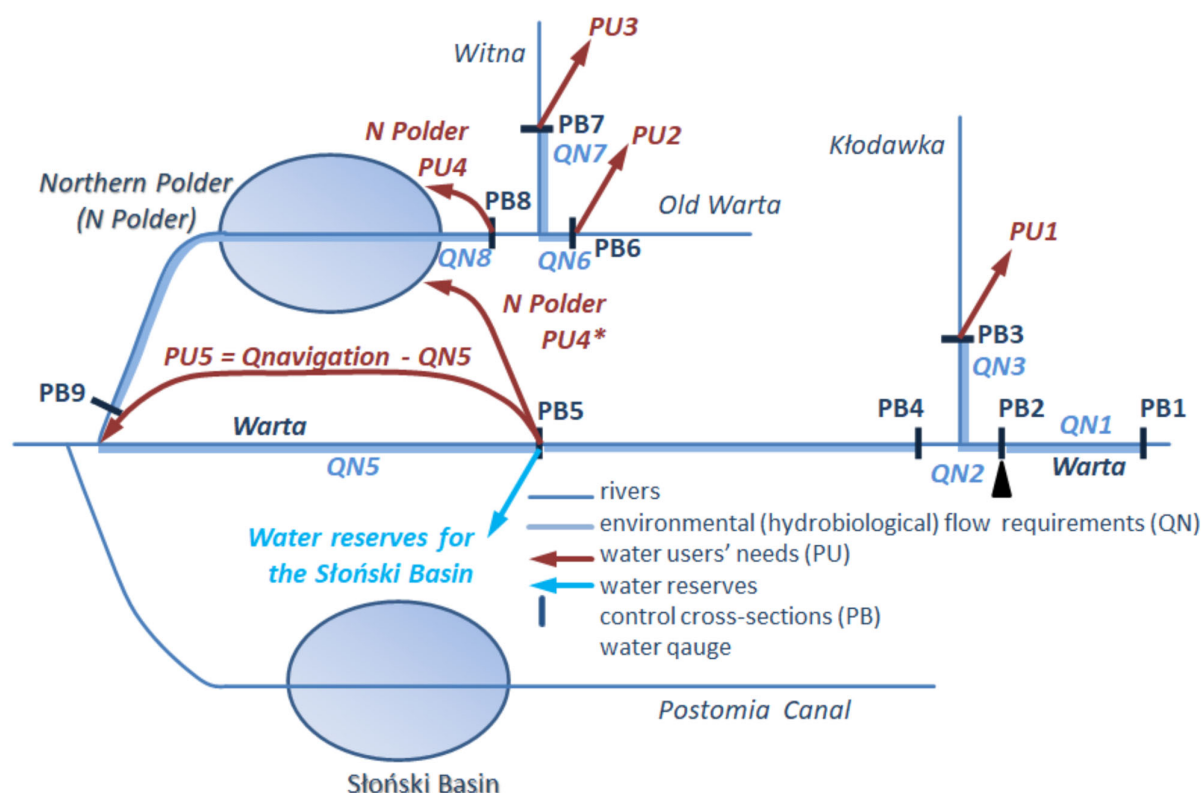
Witna
PU3
PB7
QN7
PU2
N Polder
PU4
Kłodawka
Northern Polder
(N Polder)
PB8
Old Warta
QN8
QN6
PB6
PU1
N Polder
PU4*
PB3
QN3
PU5 = Qnavigation - QN5
PB9
PB5
PB4
PB2
QN1
PB1
Warta
QN5
QN2
Warta
rivers
environmental (hydrobiological) flow requirements (QN)
water users' needs (PU)
water reserves
control cross-sections (PB)
water qauge
Water reserves for the Słoński Basin
Postomia Canal
Słoński Basin